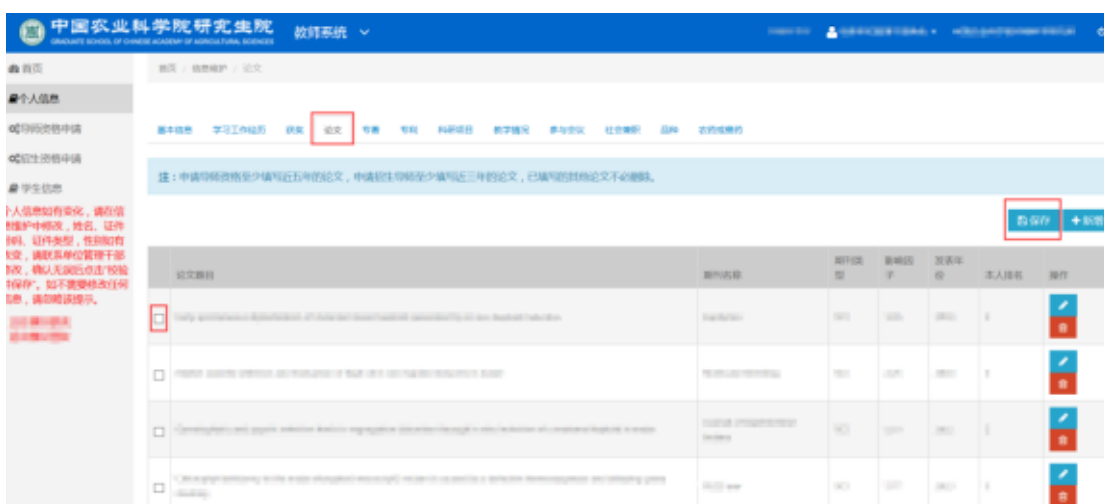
中国农业科学院研究生院
GRADUATE SCHOOL OF CHINESE ACADEMY OF AGRICULTURAL SCIENCES
教师系统

首页
个人信息
导师资格申请
招生资格申请
学生信息

个人信息如有变化，请在信息维护中修改，姓名、证件号码、证件类型，性别如有修改，请联系单位管理干部修改，确认无误后点击"校验并保存"，如不需要修改任何信息，请忽略该提示。

首页 / 信息维护 / 论文

基本信息 学习工作经历 获奖 论文 专著 专利 科研项目 教学情况 参与会议 社会兼职 品种 农药残留药

注：申请导师资格至少填写近五年的论文，申请招生导师至少填写近三年的论文，已填写的其他论文不必删除。

保存 + 新增

| | 论文题目 | 期刊名称 | 期刊类型 | 影响因子 | 发表年份 | 本人排名 | 操作 |
|---|---|---|---|---|---|---|---|
| ☐ | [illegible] | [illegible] | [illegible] | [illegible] | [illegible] | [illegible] | |
| ☐ | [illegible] | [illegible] | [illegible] | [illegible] | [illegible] | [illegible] | |
| ☐ | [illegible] | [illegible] | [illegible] | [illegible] | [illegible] | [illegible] | |
| ☐ | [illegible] | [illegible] | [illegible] | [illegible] | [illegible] | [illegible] | |